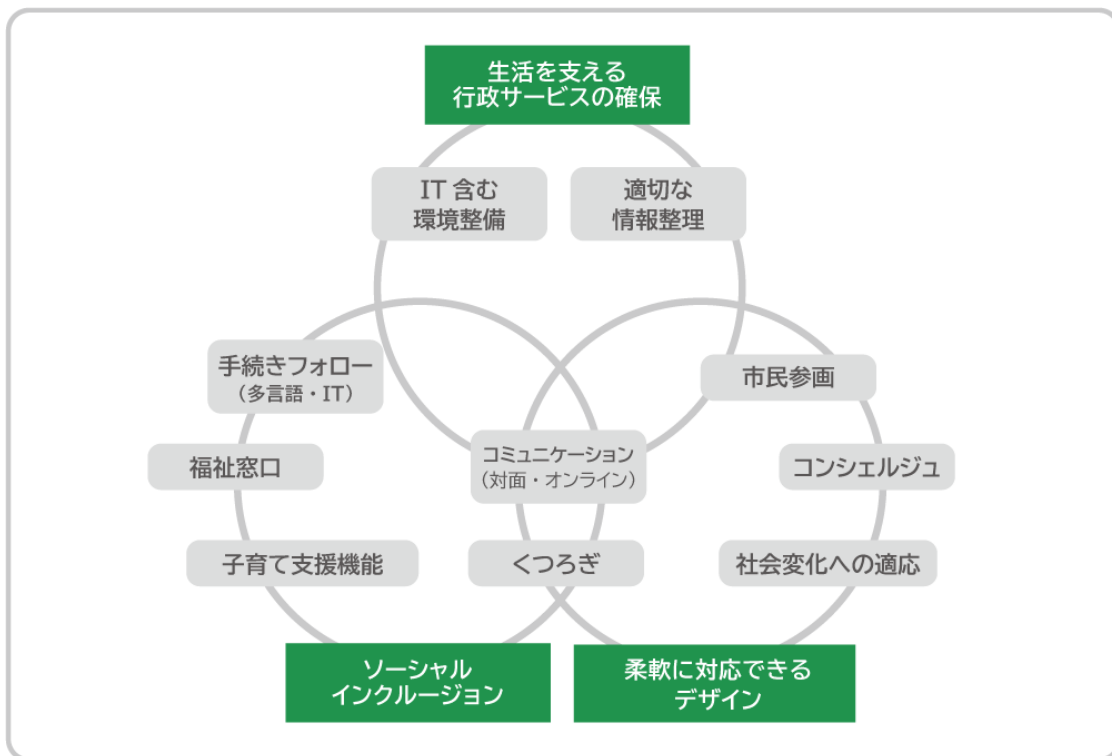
生活を支える
行政サービスの確保

IT 含む
環境整備

適切な
情報整理

手続きフォロー
（多言語・IT）

市民参画

福祉窓口

コミュニケーション
（対面・オンライン）

コンシェルジュ

子育て支援機能

くつろぎ

社会変化への適応

ソーシャル
インクルージョン

柔軟に対応できる
デザイン